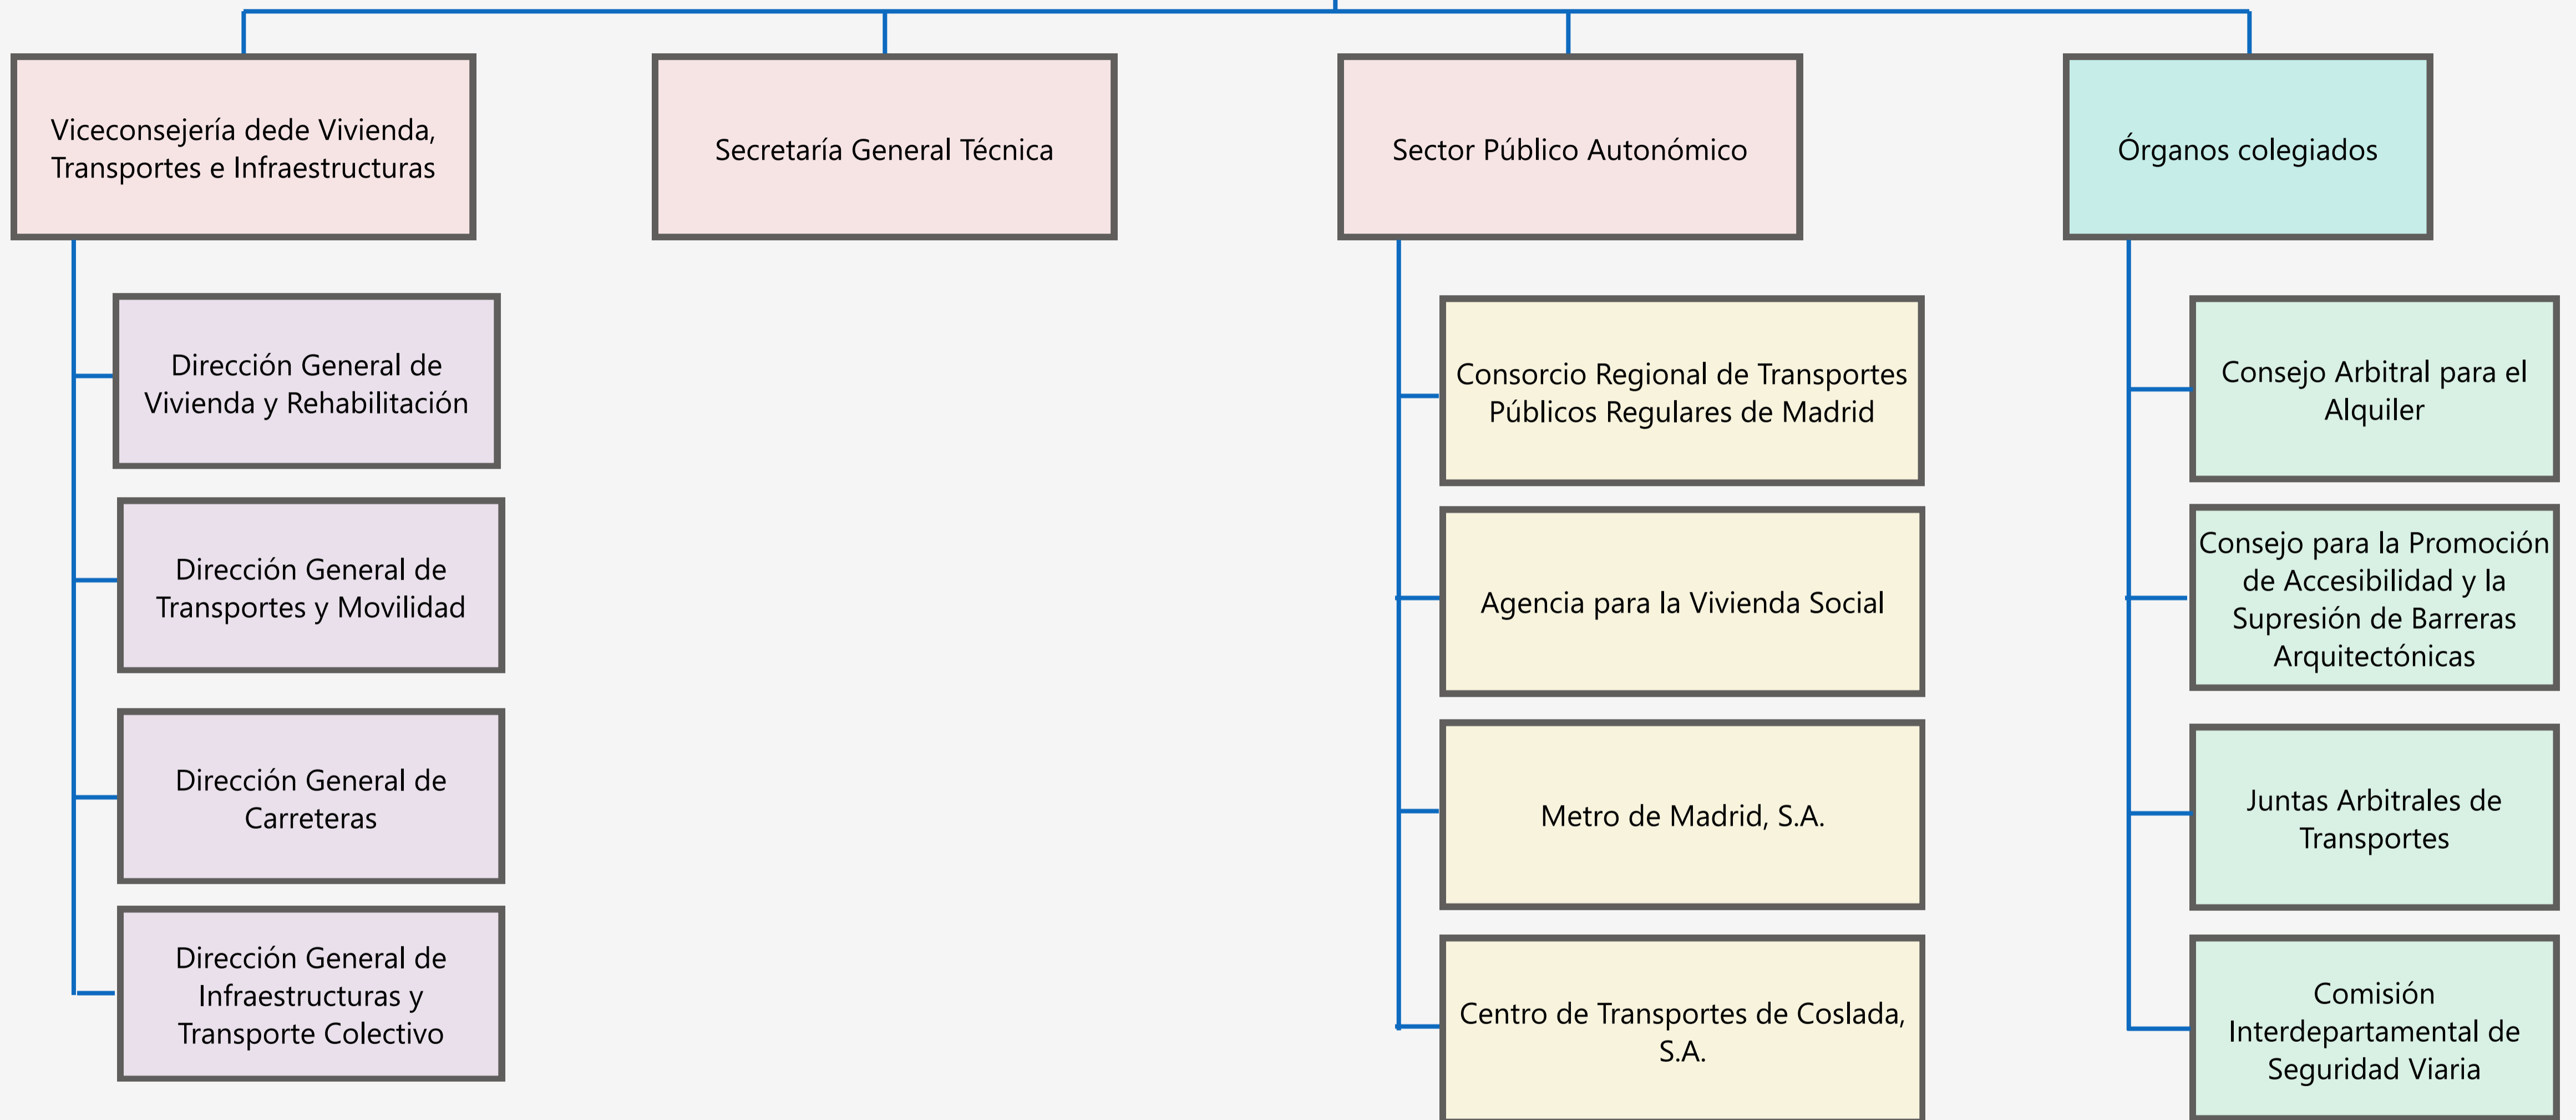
Viceconsejería dede Vivienda, Transportes e Infraestructuras

Dirección General de Vivienda y Rehabilitación

Dirección General de Transportes y Movilidad

Dirección General de Carreteras

Dirección General de Infraestructuras y Transporte Colectivo

Secretaría General Técnica

Sector Público Autonómico

Consorcio Regional de Transportes Públicos Regulares de Madrid

Agencia para la Vivienda Social

Metro de Madrid, S.A.

Centro de Transportes de Coslada, S.A.

Órganos colegiados

Consejo Arbitral para el Alquiler

Consejo para la Promoción de Accesibilidad y la Supresión de Barreras Arquitectónicas

Juntas Arbitrales de Transportes

Comisión Interdepartamental de Seguridad Viaria